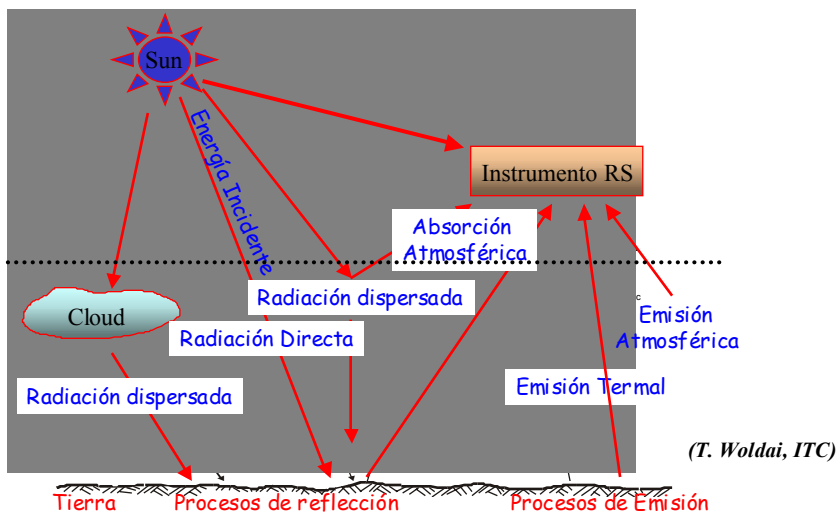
Sun

Energía Incidente

Instrumento RS

Absorción Atmosférica

Radiación dispersada

Cloud

Radiación Directa

Emisión Atmosférica

Emisión Termal

Radiación dispersada

(T. Woldai, ITC)

Tierra

Procesos de reflección

Procesos de Emisión